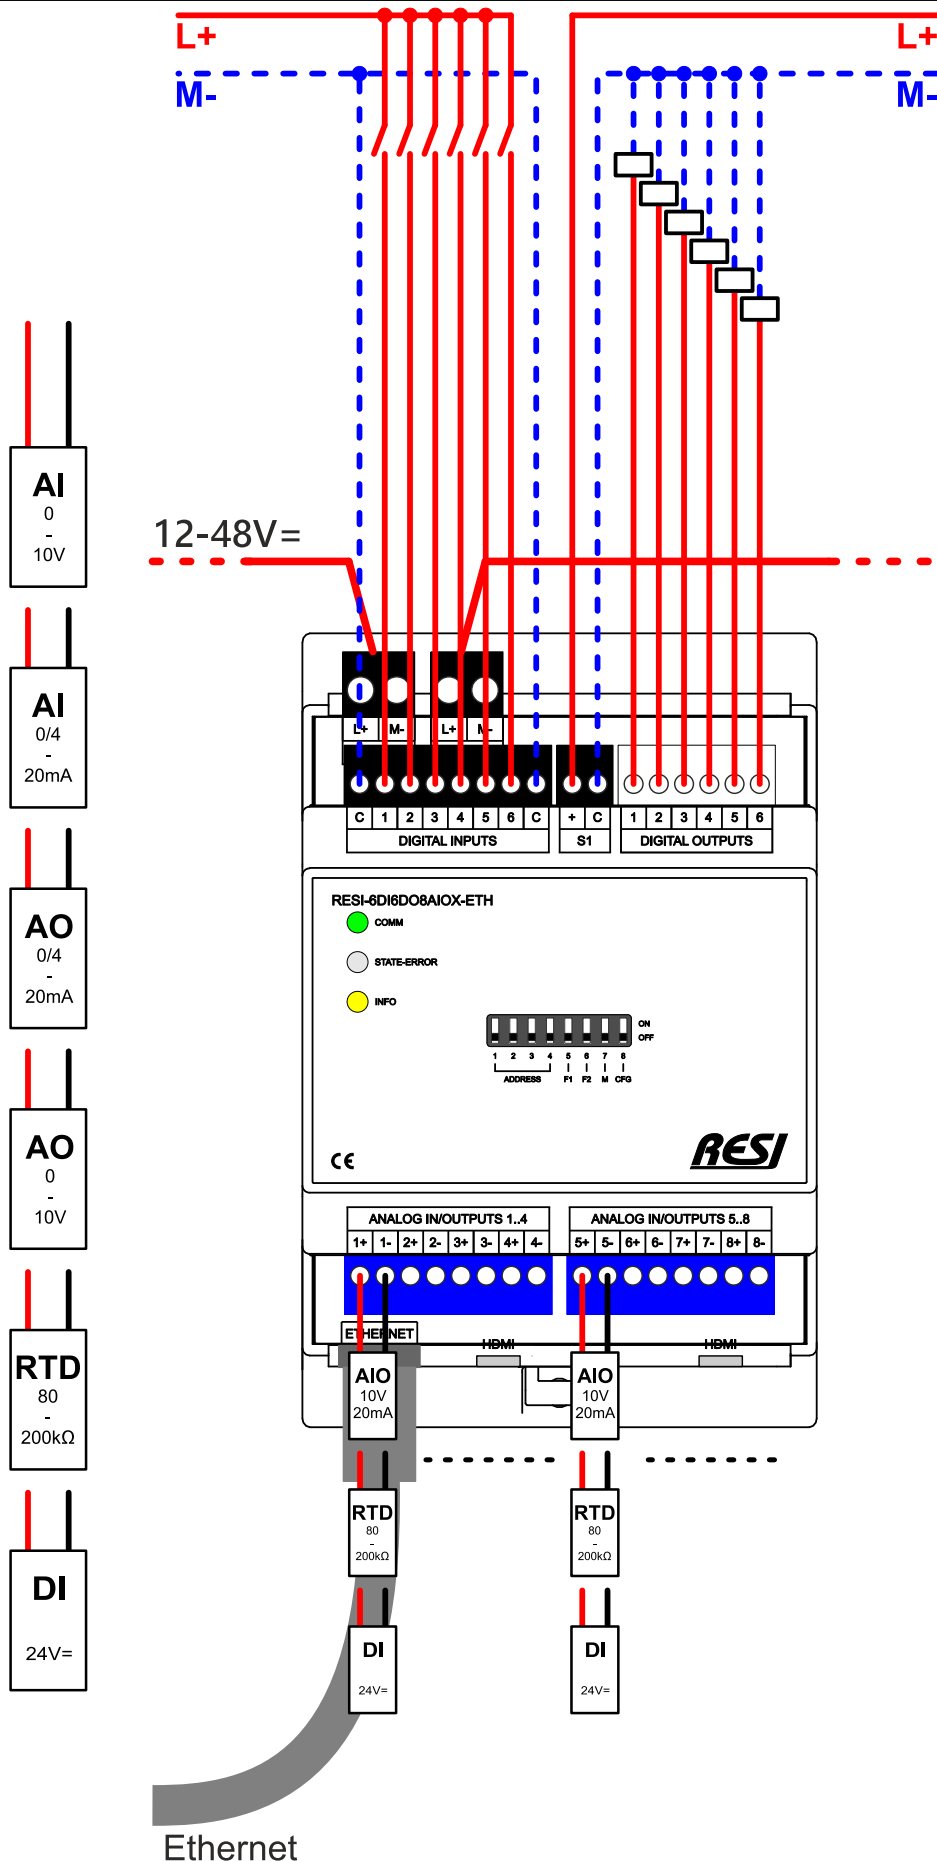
L+
M-
L+
M-

AI
0
-
10V

AI
0/4
-
20mA

AO
0/4
-
20mA

AO
0
-
10V

RTD
80
-
200kΩ

DI
24V=

12-48V=

L+ M- L+ M-

| C | 1 | 2 | 3 | 4 | 5 | 6 | C |
|---|---|---|---|---|---|---|---|

DIGITAL INPUTS

| + | C |
|---|---|

S1

| 1 | 2 | 3 | 4 | 5 | 6 |
|---|---|---|---|---|---|

DIGITAL OUTPUTS

RESI-6DI6DO8AIOX-ETH
COMM
STATE-ERROR
INFO
ON
OFF
1 2 3 4 5 6 7 8
ADDRESS F1 F2 M CFG
CE
RESI

ANALOG IN/OUTPUTS 1..4

| 1+ | 1- | 2+ | 2- | 3+ | 3- | 4+ | 4- |
|---|---|---|---|---|---|---|---|

ANALOG IN/OUTPUTS 5..8

| 5+ | 5- | 6+ | 6- | 7+ | 7- | 8+ | 8- |
|---|---|---|---|---|---|---|---|

ETHERNET
HDMI
HDMI

AIO
10V
20mA

AIO
10V
20mA

RTD
80
-
200kΩ

RTD
80
-
200kΩ

DI
24V=

DI
24V=

Ethernet